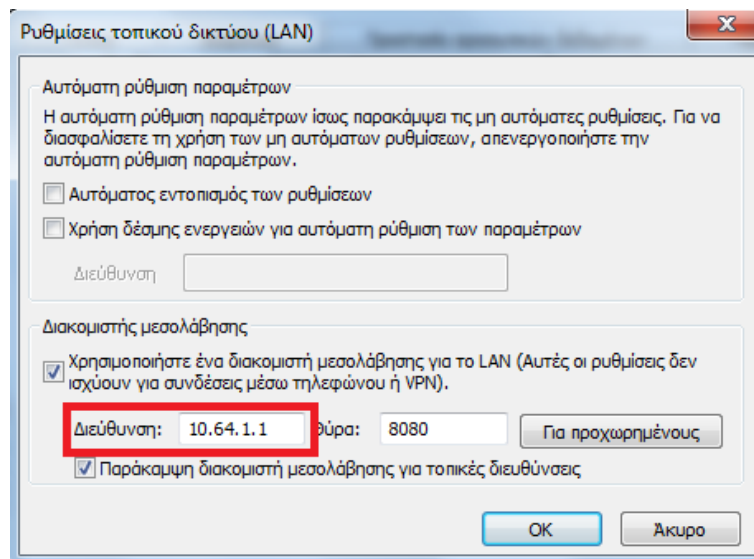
Ρυθμίσεις τοπικού δικτύου (LAN)

Αυτόματη ρύθμιση παραμέτρων

Η αυτόματη ρύθμιση παραμέτρων ίσως παρακάμψει τις μη αυτόματες ρυθμίσεις. Για να διασφαλίσετε τη χρήση των μη αυτόματων ρυθμίσεων, απενεργοποιήστε την αυτόματη ρύθμιση παραμέτρων.

Αυτόματος εντοπισμός των ρυθμίσεων

Χρήση δέσμης ενεργειών για αυτόματη ρύθμιση των παραμέτρων

Διεύθυνση

Διακομιστής μεσολάβησης

Χρησιμοποιήστε ένα διακομιστή μεσολάβησης για το LAN (Αυτές οι ρυθμίσεις δεν ισχύουν για συνδέσεις μέσω τηλεφώνου ή VPN).

Διεύθυνση: 10.64.1.1 Θύρα: 8080 Για προχωρημένους

Παράκαμψη διακομιστή μεσολάβησης για τοπικές διευθύνσεις

OK Άκυρο